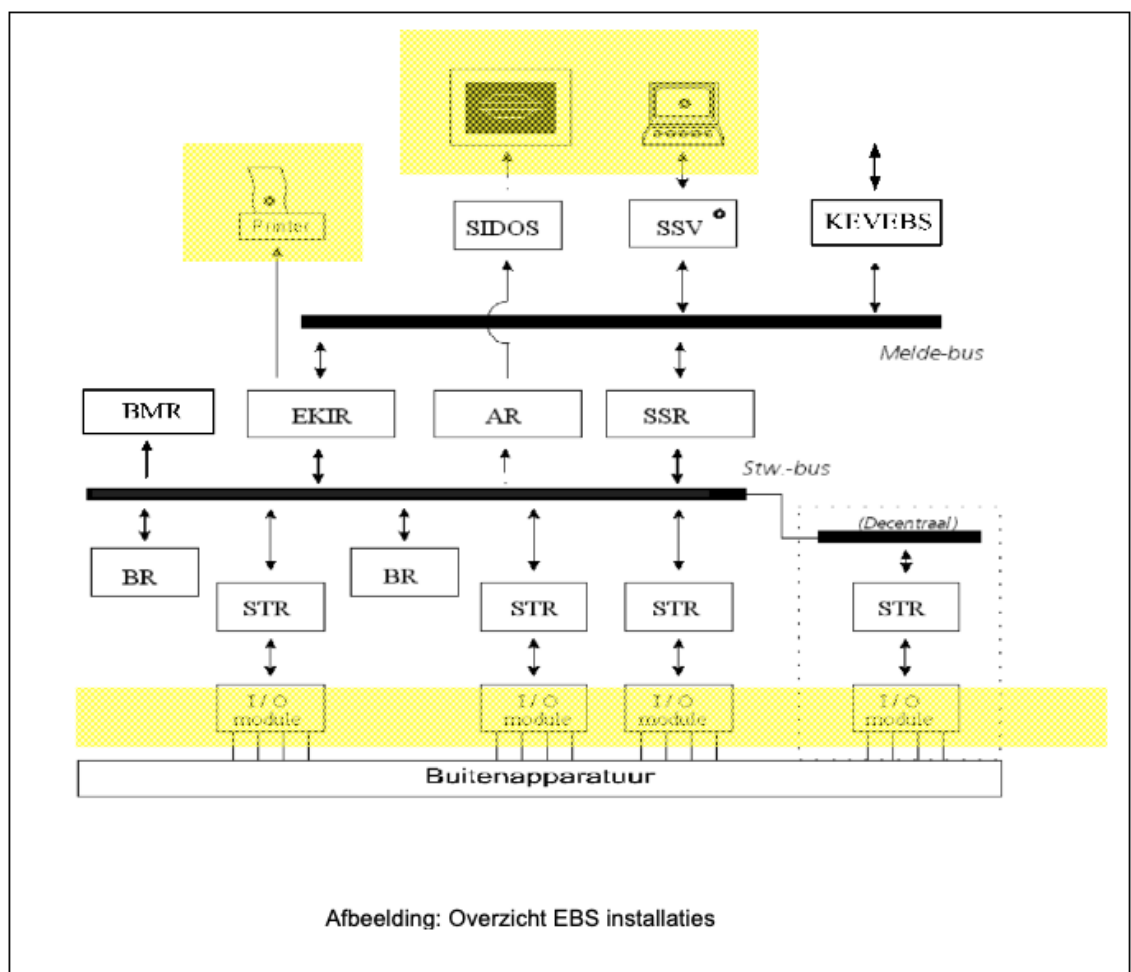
Printer

SIDOS

SSV

KEVEBS

Melde-bus

BMR

EKIR

AR

SSR

Stw.-bus

(Decentraal)

BR

BR

STR

STR

STR

STR

I / O module

I / O module

I / O module

I / O module

Buitenapparatuur

Afbeelding: Overzicht EBS installaties